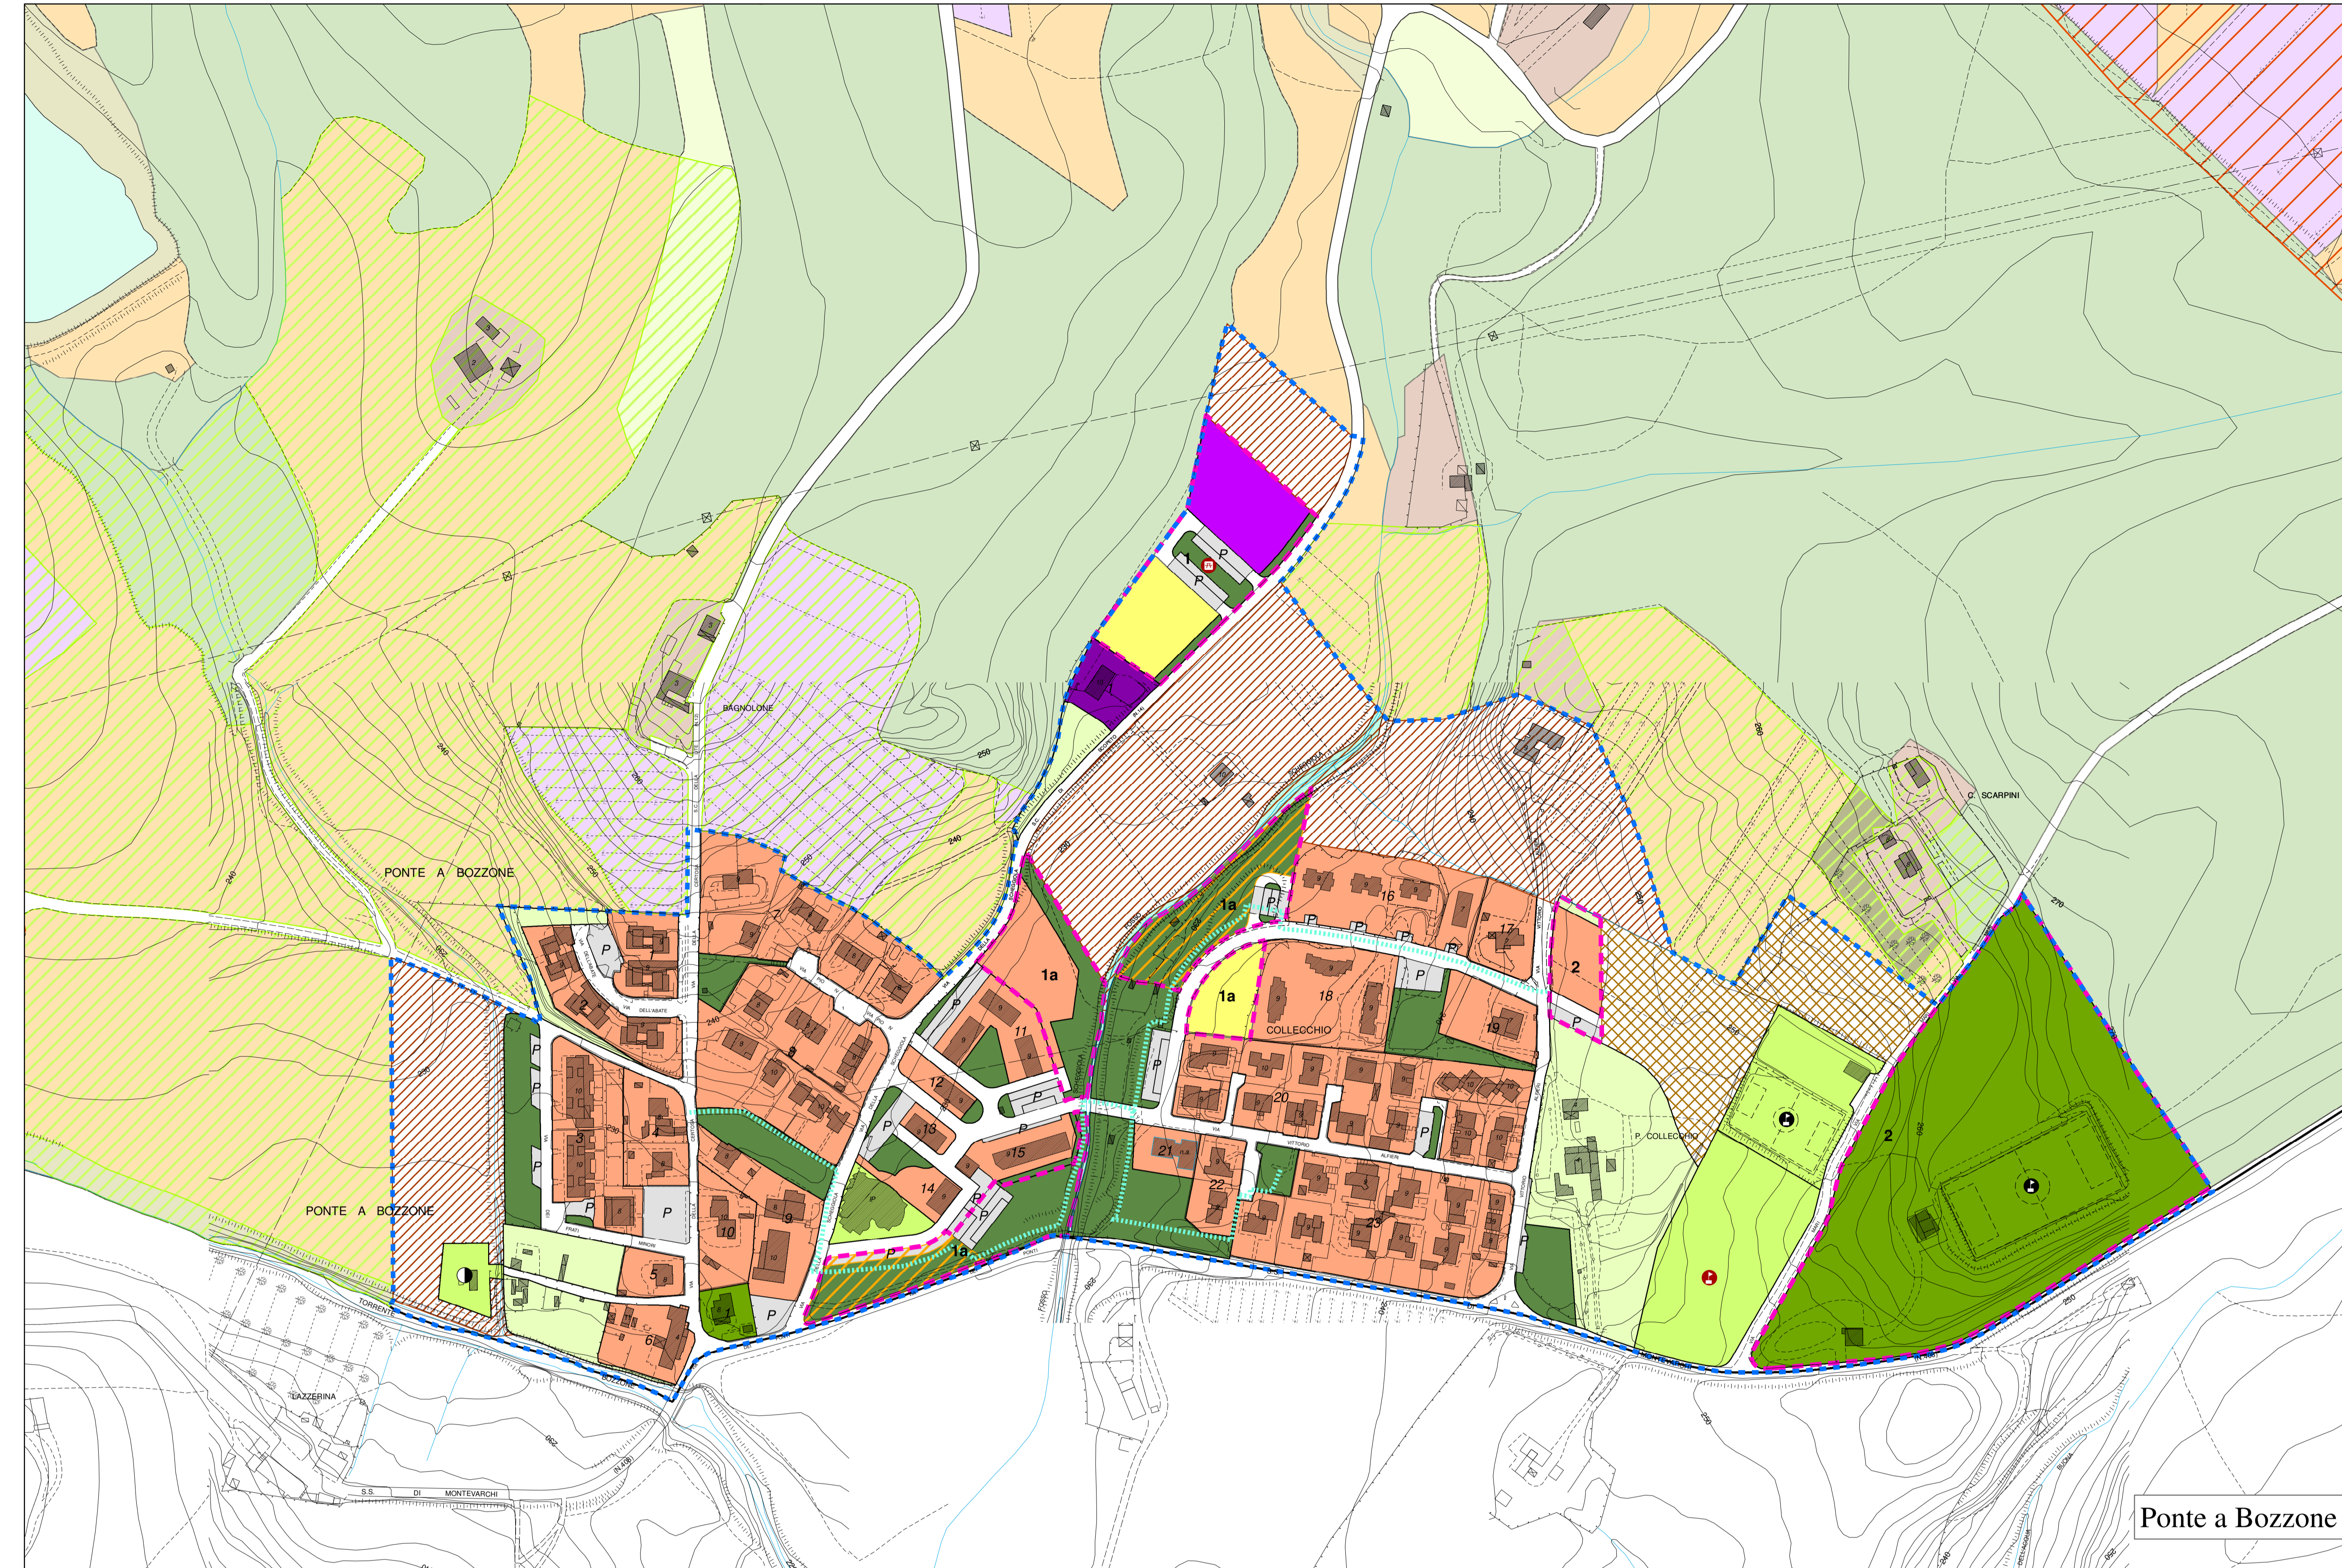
BAGNOLONE

PONTE A BOZZONE

PONTE A BOZZONE

C. SCARPINI

COLLECCHIO

P. COLLECCHIO

LAZZERINA

S.S. DI MONTEVARCHI

TORRENTE BOZZONE

1a

1a

1a

1a

2

2

1

2

3

4

5

6

7

8

9

10

11

12

13

14

15

16

17

18

19

20

21

22

23

P

P

P

P

P

P

P

P

P

240

250

250

240

230

240

270

280

Ponte a Bozzone